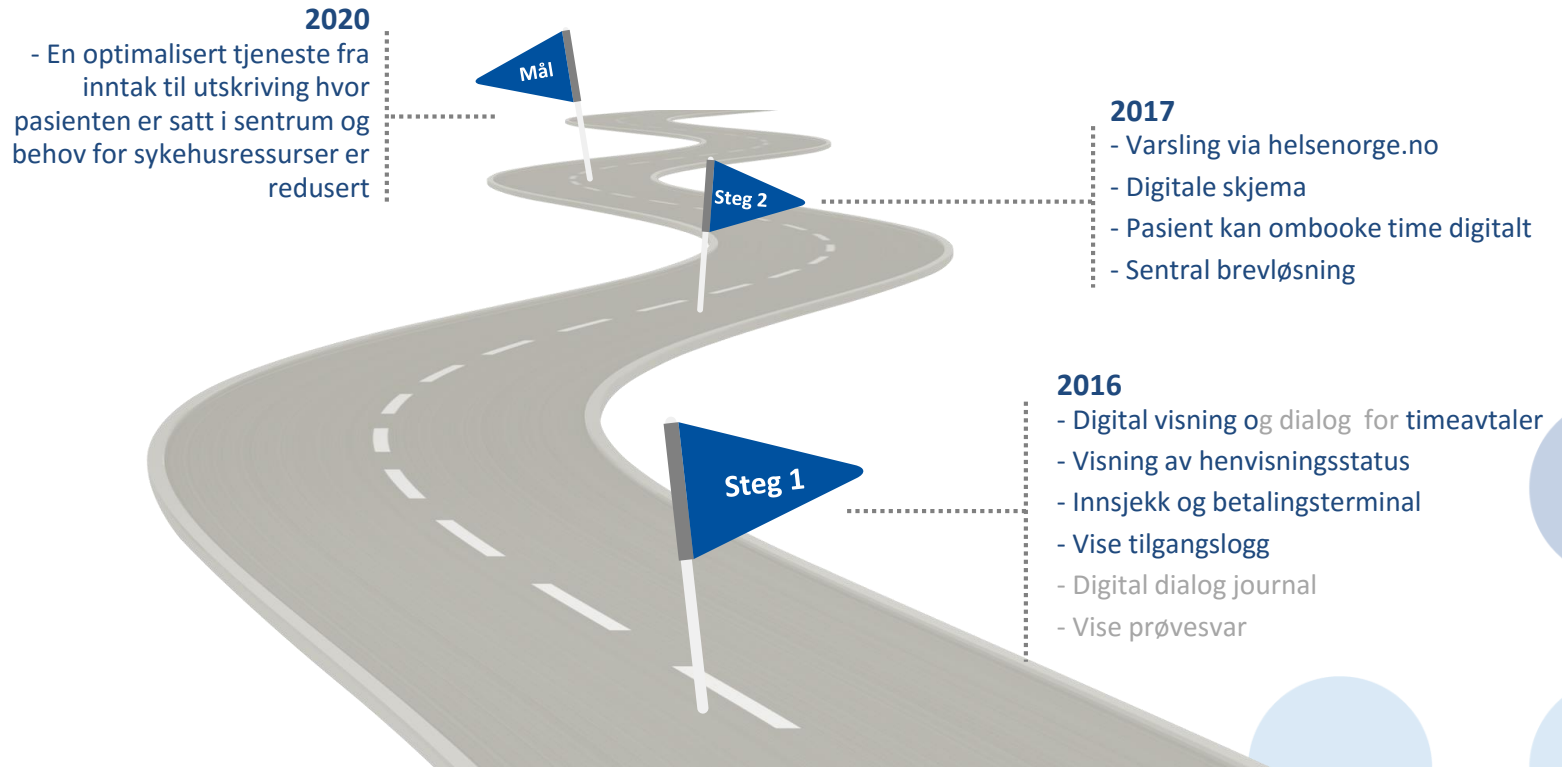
2020
- En optimalisert tjeneste fra inntak til utskriving hvor pasienten er satt i sentrum og behov for sykehusressurser er redusert

Mål

2017
- Varsling via helsenorge.no
- Digitale skjema
- Pasient kan ombooke time digitalt
- Sentral brevløsning

Steg 2

2016
- Digital visning og dialog for timeavtaler
- Visning av henvisningsstatus
- Innsjekk og betalingsterminal
- Vise tilgangslogg
- Digital dialog journal
- Vise prøvesvar

Steg 1